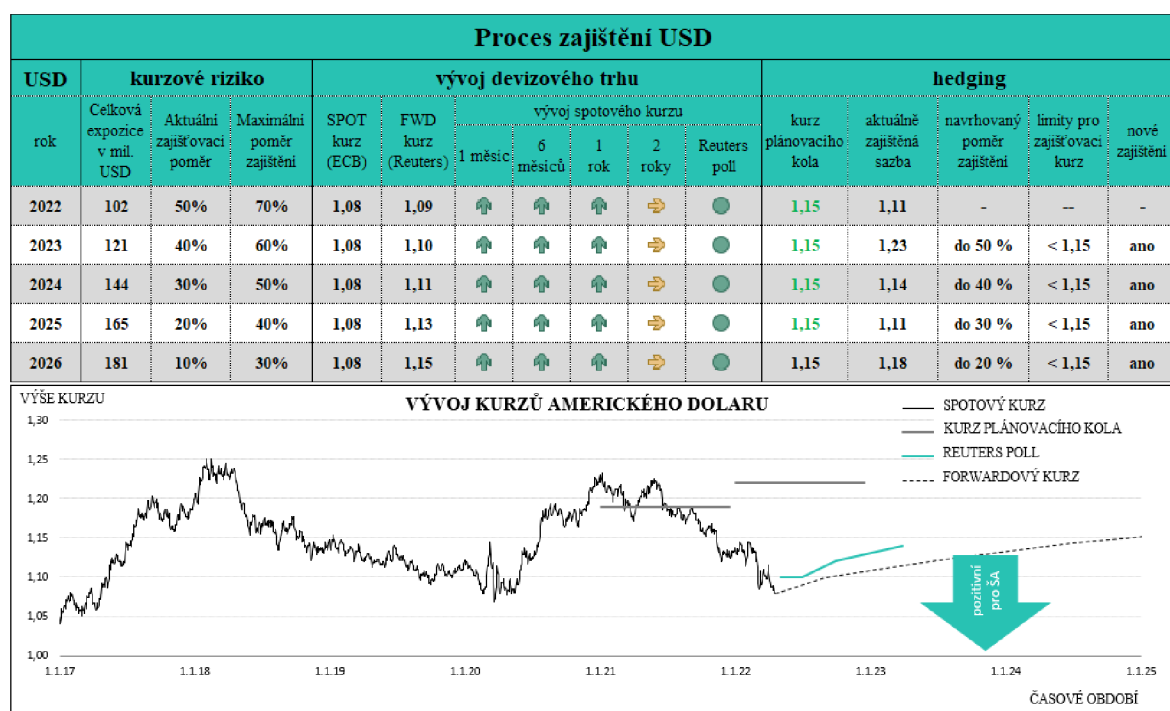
Proces zajištění USD

| USD | kurzové riziko | | | vývoj devizového trhu | | | | | | | hedging | | | | |
|---|---|---|---|---|---|---|---|---|---|---|---|---|---|---|---|
| rok | Celková expozice v mil. USD | Aktuální zajišťovací poměr | Maximální poměr zajištění | SPOT kurz (ECB) | FWD kurz (Reuters) | vývoj spotového kurzu 1 měsíc | 6 měsíců | 1 rok | 2 roky | Reuters poll | kurz plánovacího kola | aktuálně zajištěná sazba | navrhovaný poměr zajištění | limity pro zajišťovací kurz | nové zajištění |
| 2022 | 102 | 50% | 70% | 1,08 | 1,09 | | | | | | 1,15 | 1,11 | - | -- | - |
| 2023 | 121 | 40% | 60% | 1,08 | 1,10 | | | | | | 1,15 | 1,23 | do 50 % | < 1,15 | ano |
| 2024 | 144 | 30% | 50% | 1,08 | 1,11 | | | | | | 1,15 | 1,14 | do 40 % | < 1,15 | ano |
| 2025 | 165 | 20% | 40% | 1,08 | 1,13 | | | | | | 1,15 | 1,11 | do 30 % | < 1,15 | ano |
| 2026 | 181 | 10% | 30% | 1,08 | 1,15 | | | | | | 1,15 | 1,18 | do 20 % | < 1,15 | ano |

VÝŠE KURZU

VÝVOJ KURZŮ AMERICKÉHO DOLARU

SPOTOVÝ KURZ
KURZ PLÁNOVACÍHO KOLA
REUTERS POLL
FORWARDOVÝ KURZ

1,30
1,25
1,20
1,15
1,10
1,05
1,00

1.1.17 1.1.18 1.1.19 1.1.20 1.1.21 1.1.22 1.1.23 1.1.24 1.1.25

pozitivní pro ŠA

ČASOVÉ OBDOBÍ